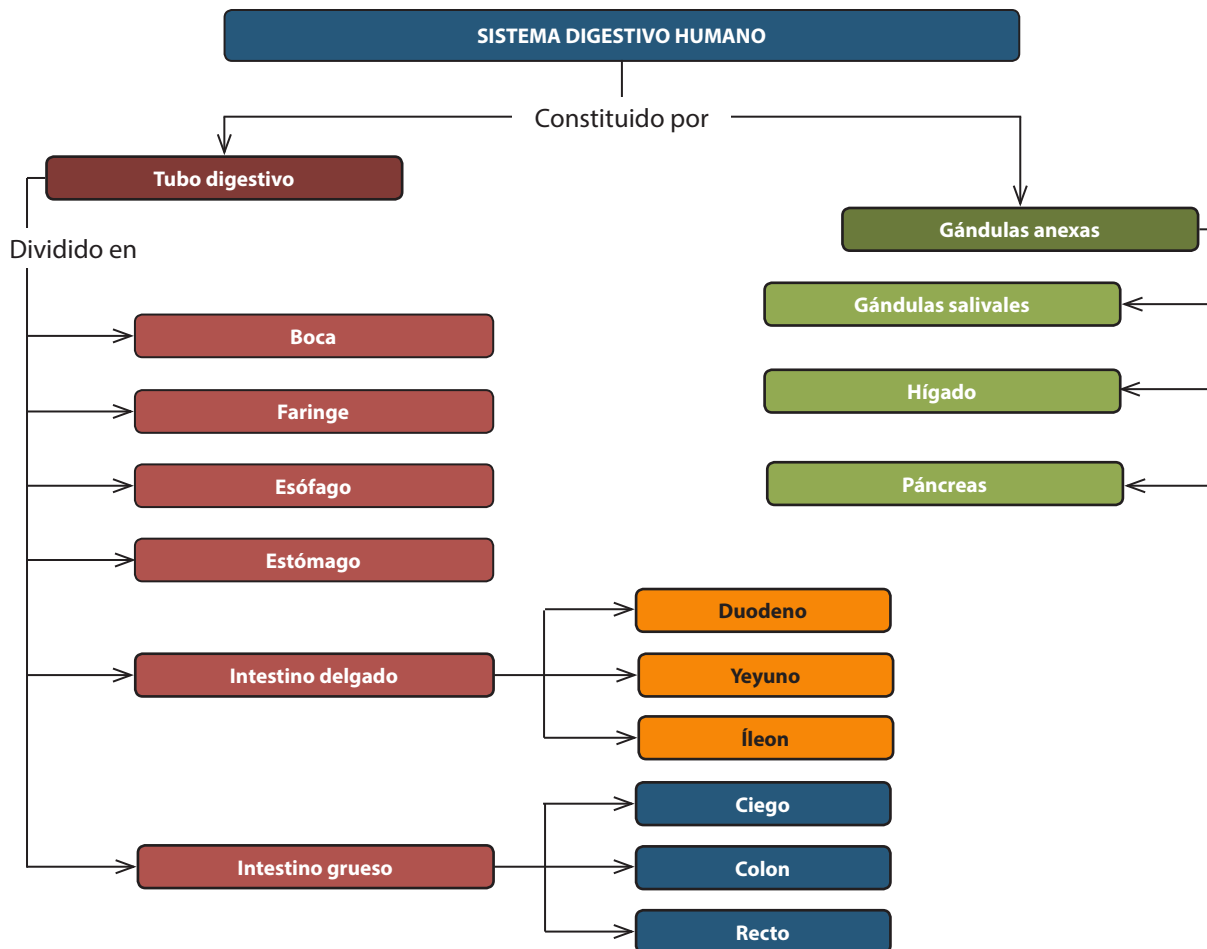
SISTEMA DIGESTIVO HUMANO

Constituido por

Tubo digestivo

Dividido en

Boca

Faringe

Esófago

Estómago

Intestino delgado

Duodeno

Yeyuno

Íleon

Intestino grueso

Ciego

Colon

Recto

Gándulas anexas

Gándulas salivales

Hígado

Páncreas